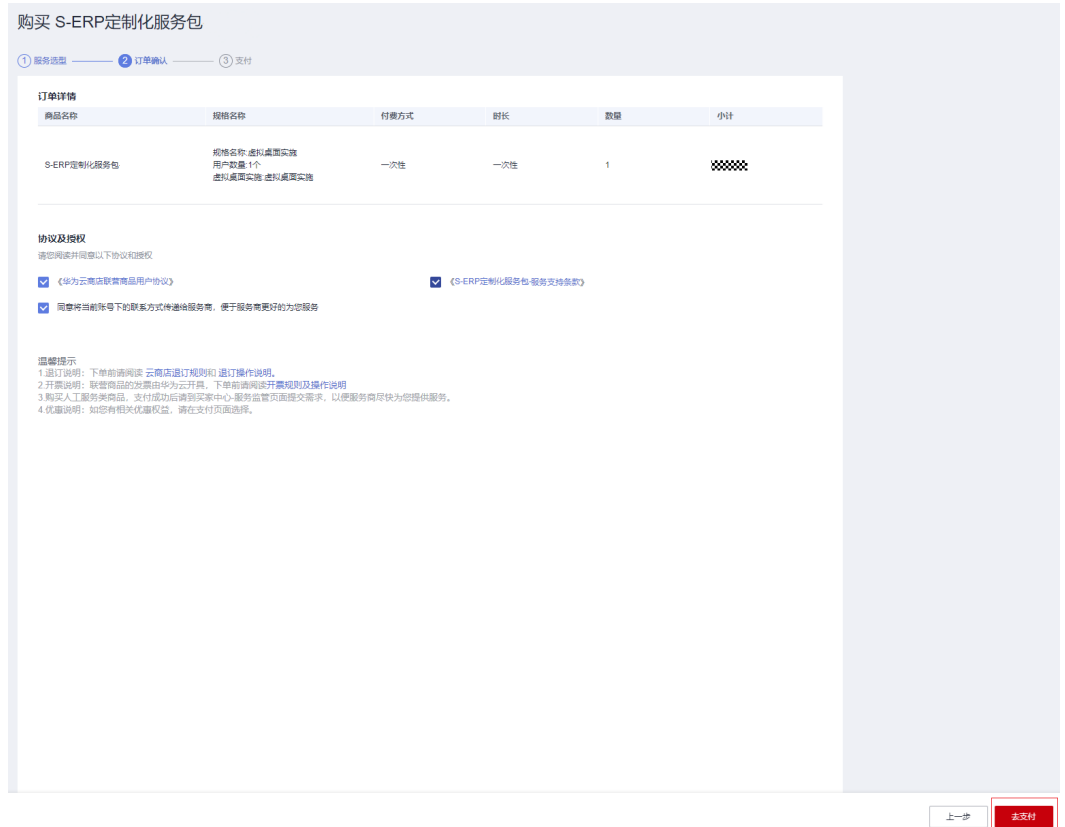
购买 S-ERP定制化服务包

1 服务选型 2 订单确认 3 支付

订单详情

| 商品名称 | 规格名称 | 付费方式 | 时长 | 数量 | 小计 |
|---|---|---|---|---|---|
| S-ERP定制化服务包 | 规格名称:虚拟桌面实施<br>用户数量:1个<br>虚拟桌面实施:虚拟桌面实施 | 一次性 | 一次性 | 1 | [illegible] |

协议及授权
请您阅读并同意以下协议和授权

《华为云商店联营商品用户协议》

《S-ERP定制化服务包-服务支持条款》

同意将当前账号下的联系方式传递给服务商，便于服务商更好的为您服务

温馨提示
1.退订说明：下单前请阅读 云商店退订规则和 退订操作说明。
2.开票说明：联营商品的发票由华为云开具，下单前请阅读开票规则及操作说明
3.购买人工服务类商品，支付成功后请到买家中心-服务监管页面提交需求，以便服务商尽快为您提供服务。
4.优惠说明：如您有相关优惠权益，请在支付页面选择。

上一步 去支付